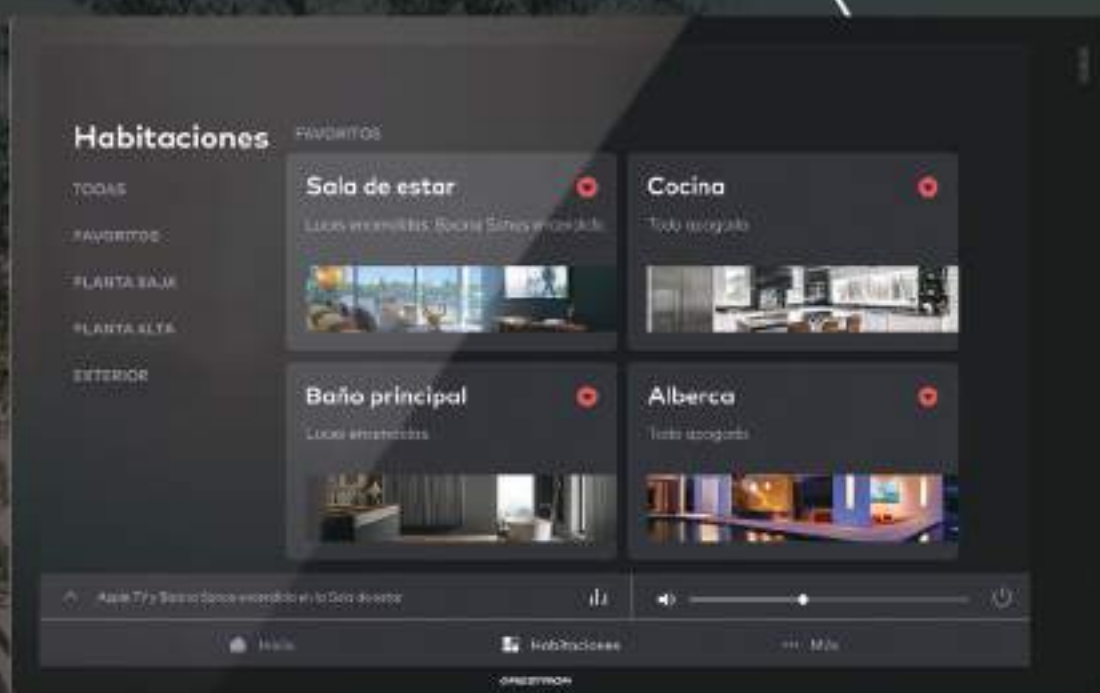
Habitaciones

TODAS

FAVORITOS

PLANTA BAJA

PLANTA ALTA

EXTERIOR

FAVORITOS

Sala de estar

Luces encendidas. Bocina Sonos encendida

Cocina

Todo apagado

Baño principal

Luces encendidas

Alberca

Todo apagado

Apple TV y Bocina Sonos encendido en la Sala de estar

Inicio

Habitaciones

Más

CRESTRON